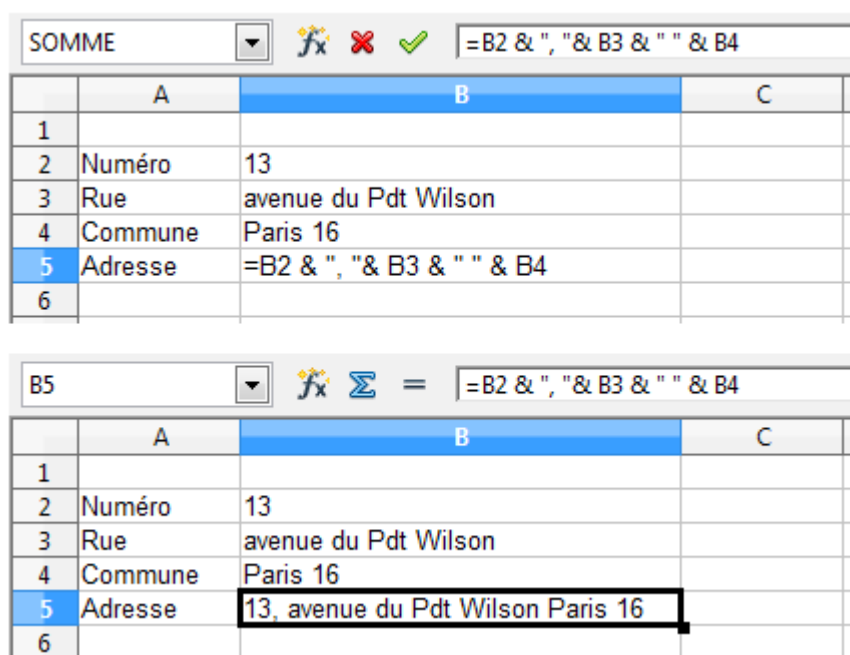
SOMME

=B2 & ", "& B3 & " " & B4

| | A | B | C |
|---|---|---|---|
| 1 | | | |
| 2 | Numéro | 13 | |
| 3 | Rue | avenue du Pdt Wilson | |
| 4 | Commune | Paris 16 | |
| 5 | Adresse | =B2 & ", "& B3 & " " & B4 | |
| 6 | | | |

B5

=B2 & ", "& B3 & " " & B4

| | A | B | C |
|---|---|---|---|
| 1 | | | |
| 2 | Numéro | 13 | |
| 3 | Rue | avenue du Pdt Wilson | |
| 4 | Commune | Paris 16 | |
| 5 | Adresse | 13, avenue du Pdt Wilson Paris 16 | |
| 6 | | | |